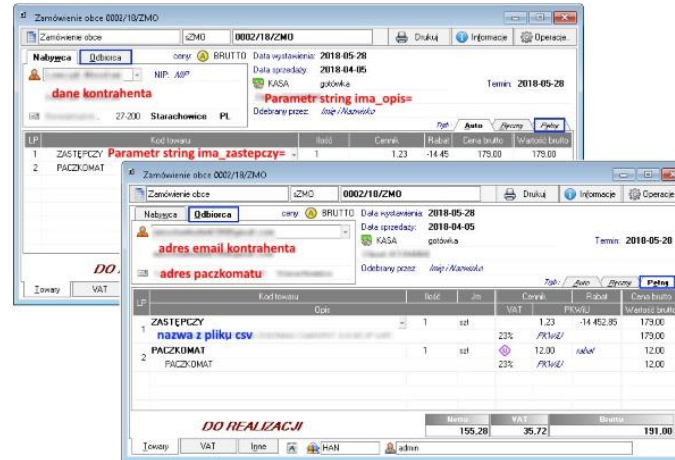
Zamówienie obce 0002/18/ZMO

Zamówienie obce | sZMO | 0002/18/ZMO | Drukuj | Informacje | Operacje...

Nabywca | Odbiorca | ceny: BRUTTO | Data wystawienia: 2018-05-28 | Data sprzedaży: 2018-04-05 | KASA gotówka | Termin: 2018-05-28

NIP: NIP

dane kontrahenta

Parametr string ima_opis=

27-200 Starachowice PL

Odebrany przez: Imię i Nazwisko

Typ: Auto | Ręczny | Pełny

| LP | Kod towaru | Ilość | Cennik | Rabat | Cena brutto | Wartość brutto |
|---|---|---|---|---|---|---|
| 1 | ZASTĘPCZY Parametr string ima_zastepczy= | 1 | 1.23 | -14 45 | 179.00 | 179.00 |
| 2 | PACZKOMAT | | | | | |

DO R

Towary | VAT

Zamówienie obce 0002/18/ZMO

Zamówienie obce | sZMO | 0002/18/ZMO | Drukuj | Informacje | Operacje

Nabywca | Odbiorca | ceny: BRUTTO | Data wystawienia: 2018-05-28 | Data sprzedaży: 2018-04-05 | KASA gotówka | Termin: 2018-05-28

adres email kontrahenta

adres paczkomatu

Odebrany przez: Imię i Nazwisko

Typ: Auto | Ręczny | Pełny

| LP | Kod towaru / Opis | Ilość | Jm | Cennik VAT | PKWiU | Rabat | Cena brutto / Wartość brutto |
|---|---|---|---|---|---|---|---|
| 1 | ZASTĘPCZY nazwa z pliku csv | 1 | szt | 1.23 23% | PKWiU | -14 452.85 | 179.00 179.00 |
| 2 | PACZKOMAT PACZKOMAT | 1 | szt | 12.00 23% | PKWiU | rabat | 12.00 12.00 |

DO REALIZACJI

| Netto | VAT | Brutto |
|---|---|---|
| 155,28 | 35,72 | 191,00 |

Towary | VAT | Inne | HAN | admin